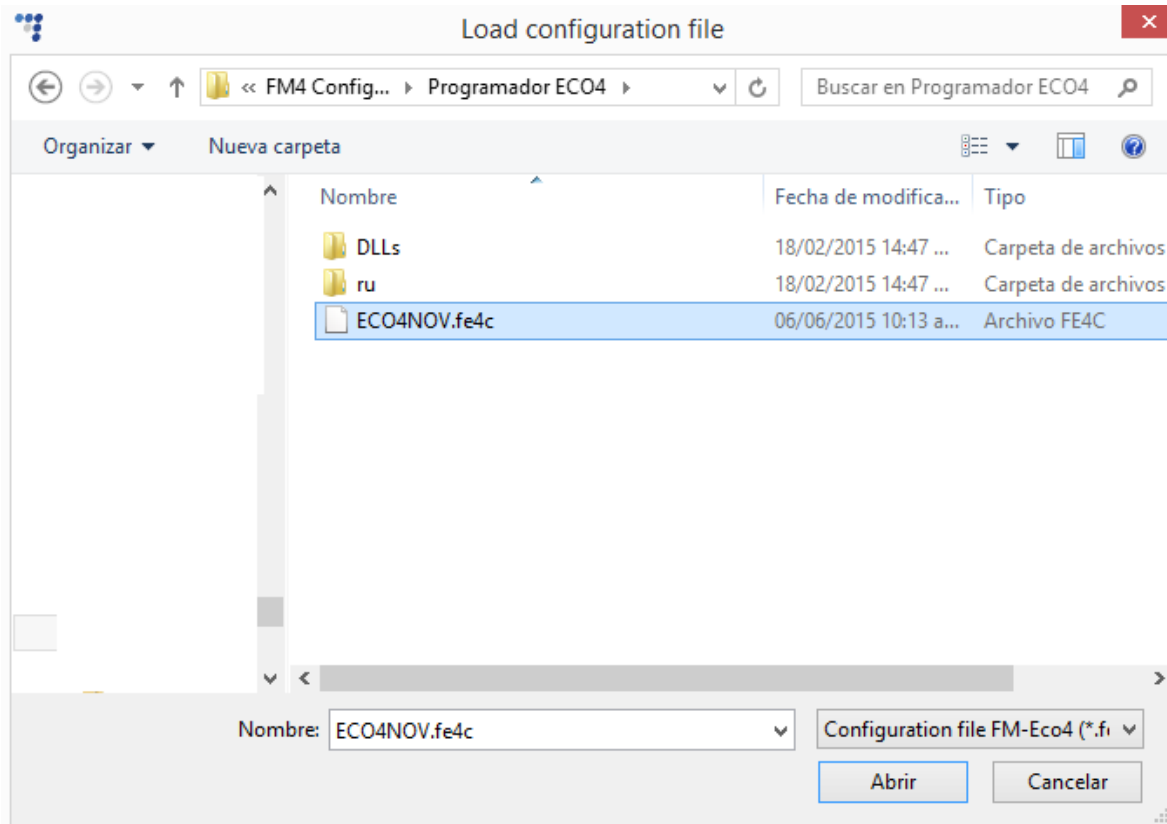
Load configuration file

« FM4 Config... › Programador ECO4 ›

Buscar en Programador ECO4

Organizar ▾ Nueva carpeta

| Nombre | Fecha de modifica... | Tipo |
|---|---|---|
| DLLs | 18/02/2015 14:47 ... | Carpeta de archivos |
| ru | 18/02/2015 14:47 ... | Carpeta de archivos |
| ECO4NOV.fe4c | 06/06/2015 10:13 a... | Archivo FE4C |

Nombre: ECO4NOV.fe4c

Configuration file FM-Eco4 (*.f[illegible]

Abrir

Cancelar